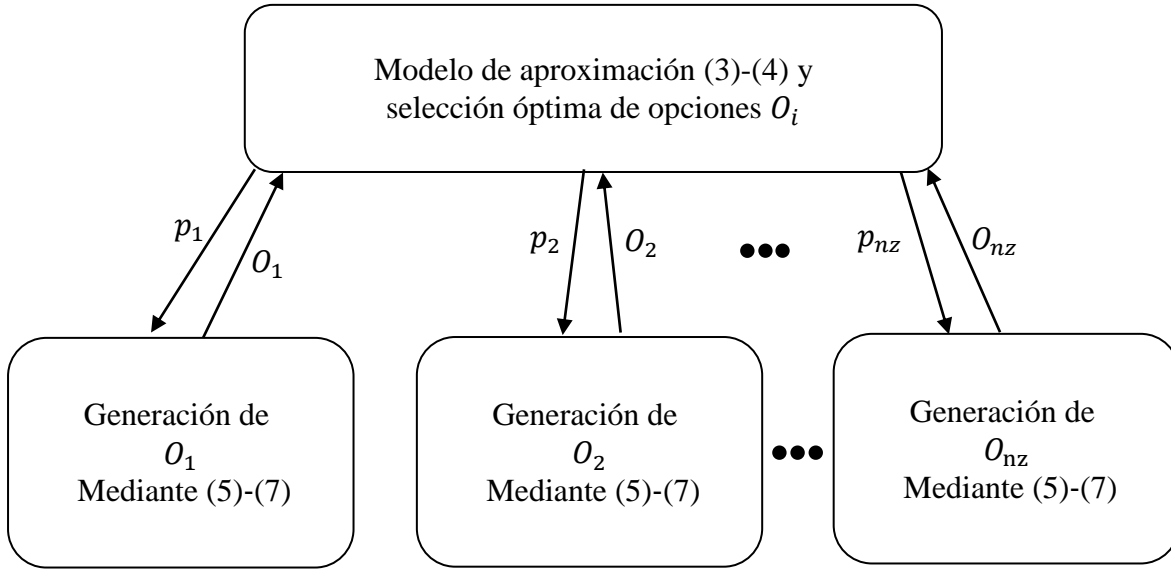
Modelo de aproximación (3)-(4) y selección óptima de opciones $O_i$

$p_1$

$O_1$

$p_2$

$O_2$

$p_{nz}$

$O_{nz}$

Generación de $O_1$ Mediante (5)-(7)

Generación de $O_2$ Mediante (5)-(7)

Generación de $O_{\mathrm{nz}}$ Mediante (5)-(7)